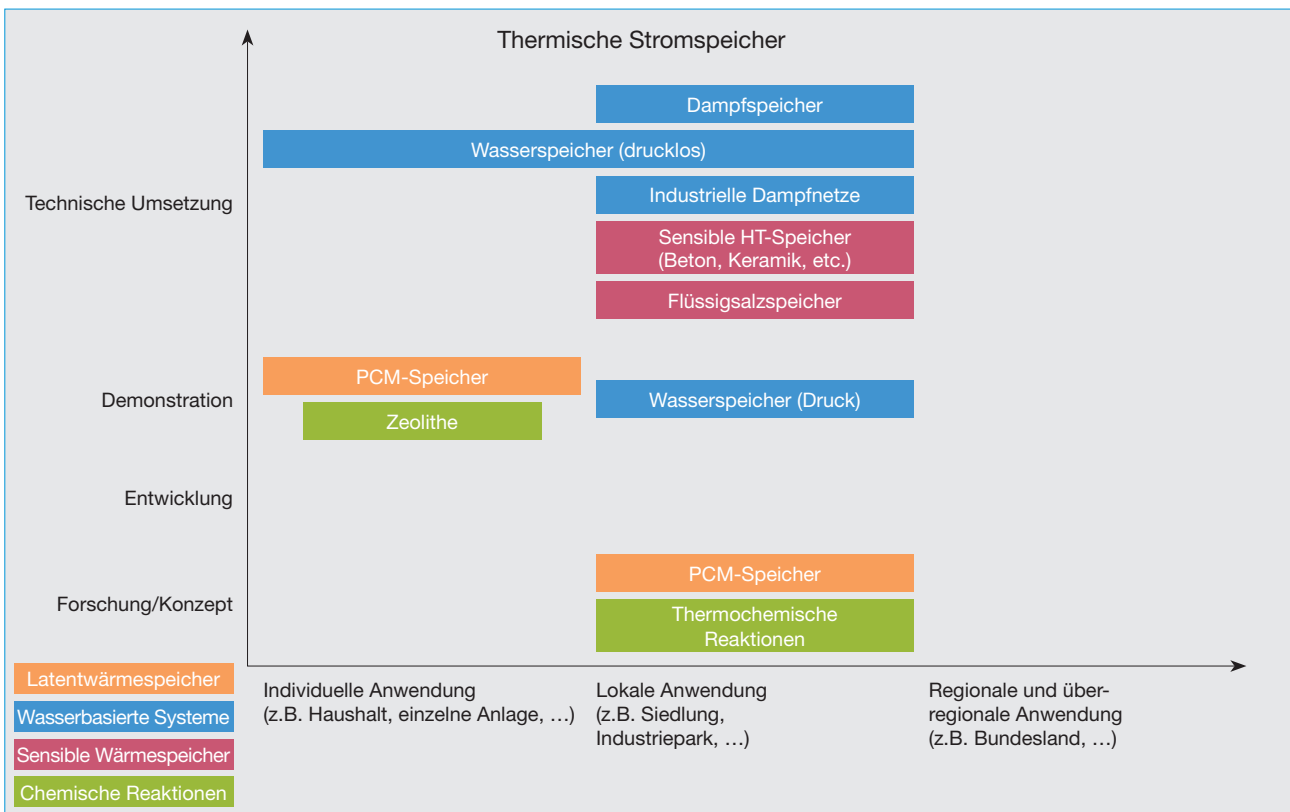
Thermische Stromspeicher

Technische Umsetzung

Demonstration

Entwicklung

Forschung/Konzept

Dampfspeicher

Wasserspeicher (drucklos)

Industrielle Dampfnetze

Sensible HT-Speicher (Beton, Keramik, etc.)

Flüssigsalzspeicher

PCM-Speicher

Zeolithe

Wasserspeicher (Druck)

PCM-Speicher

Thermochemische Reaktionen

Latentwärmespeicher

Wasserbasierte Systeme

Sensible Wärmespeicher

Chemische Reaktionen

Individuelle Anwendung (z.B. Haushalt, einzelne Anlage, …)

Lokale Anwendung (z.B. Siedlung, Industriepark, …)

Regionale und überregionale Anwendung (z.B. Bundesland, …)